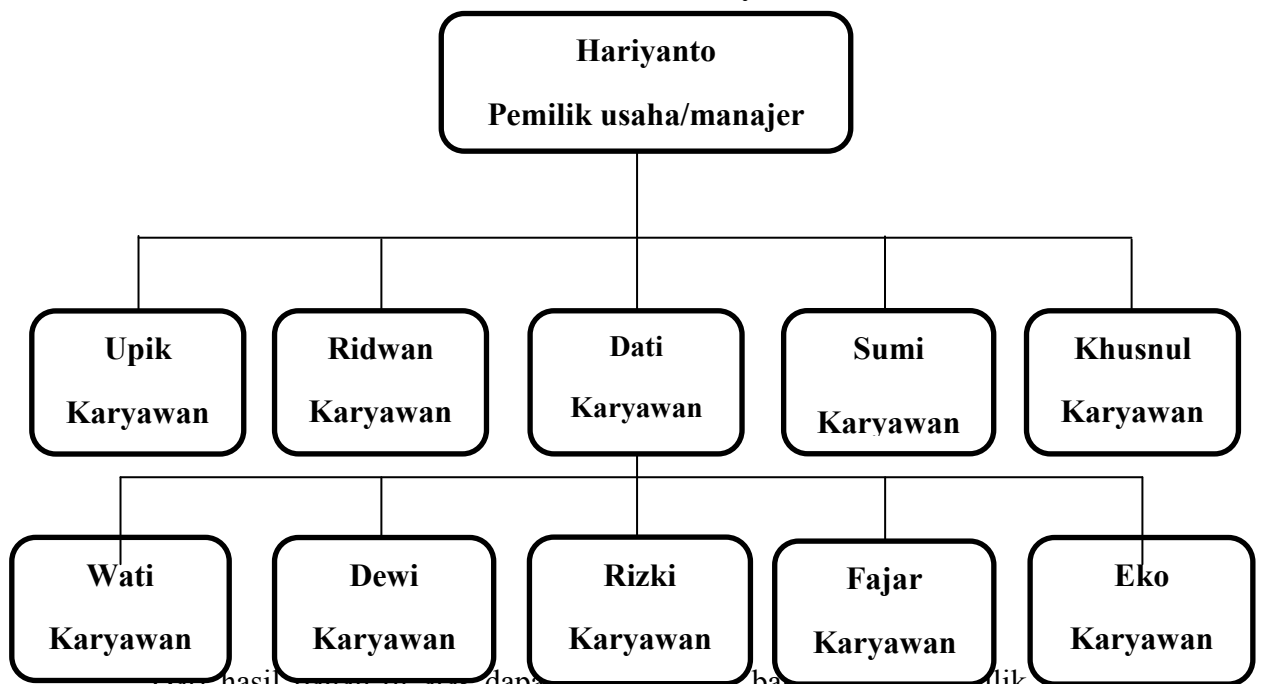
Hariyanto
Pemilik usaha/manajer

Upik
Karyawan

Ridwan
Karyawan

Dati
Karyawan

Sumi
Karyawan

Khusnul
Karyawan

Wati
Karyawan

Dewi
Karyawan

Rizki
Karyawan

Fajar
Karyawan

Eko
Karyawan

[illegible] hasil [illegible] dapa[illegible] ba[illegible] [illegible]lik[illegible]